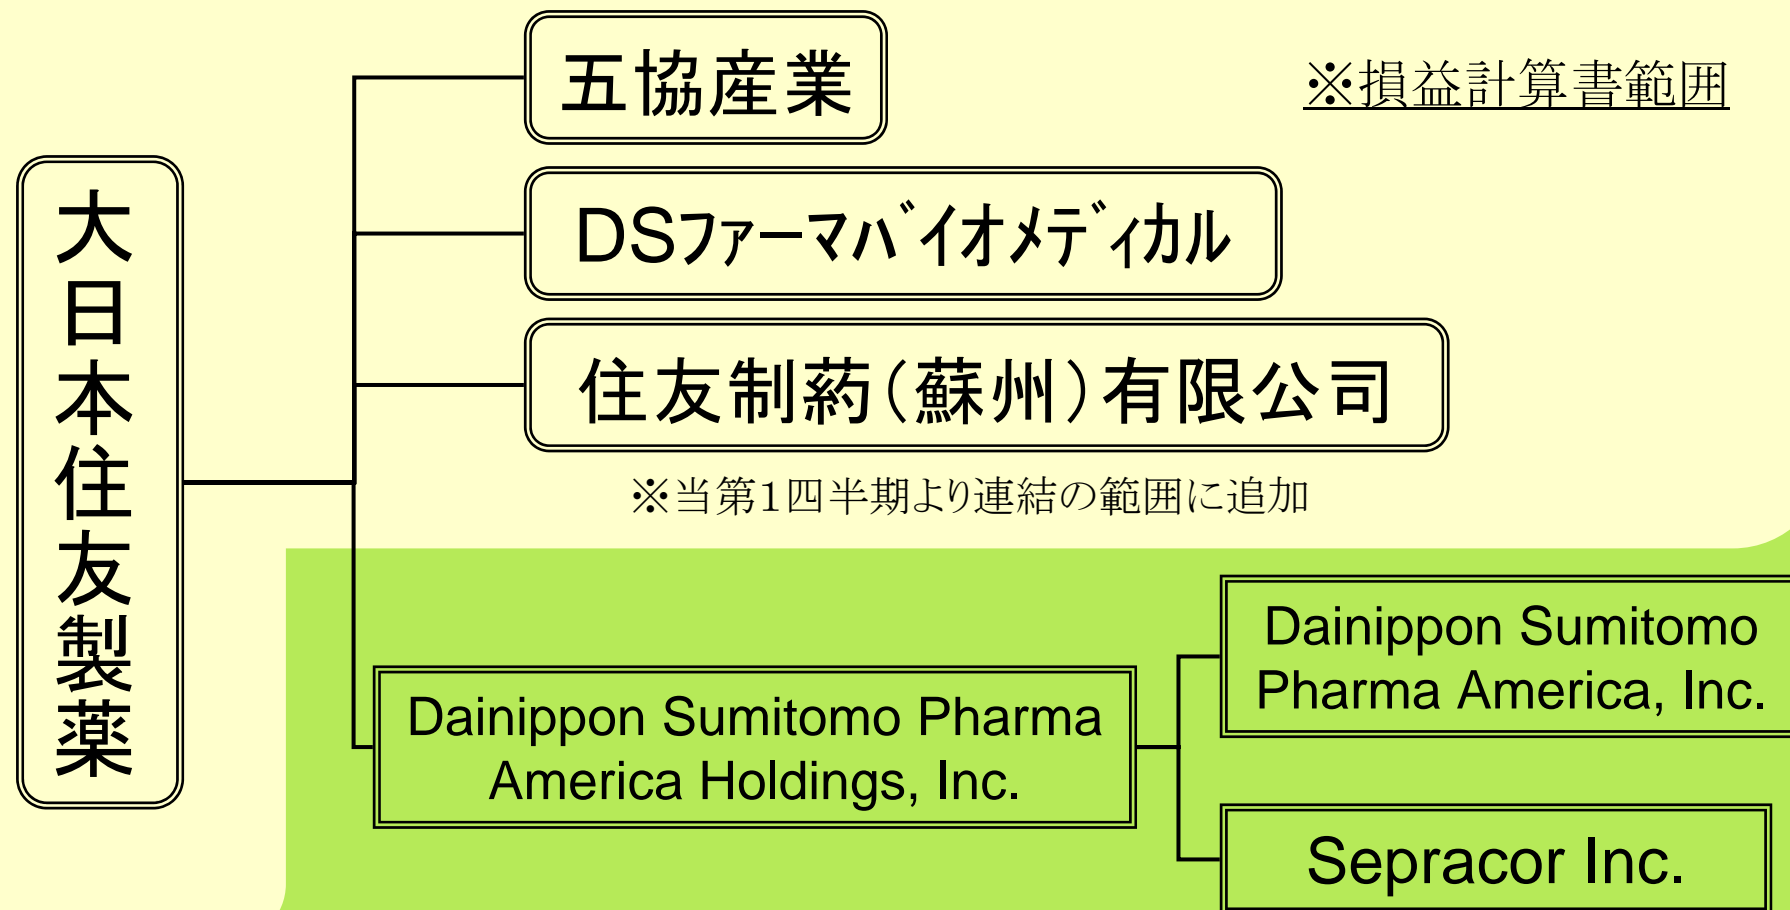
大日本住友製薬

五協産業

※損益計算書範囲

DSファーマバイオメディカル

住友制药(蘇州)有限公司

※当第1四半期より連結の範囲に追加

Dainippon Sumitomo Pharma America Holdings, Inc.

Dainippon Sumitomo Pharma America, Inc.

Sepracor Inc.